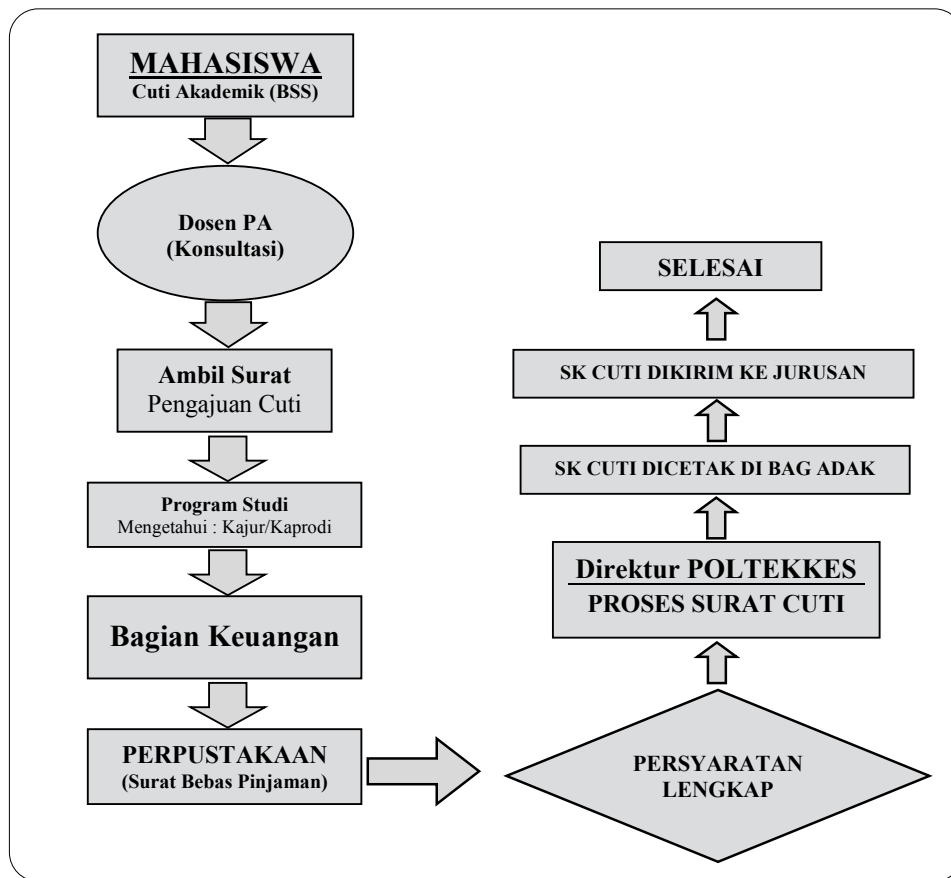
MAHASISWA
Cuti Akademik (BSS)

Dosen PA
(Konsultasi)

Ambil Surat
Pengajuan Cuti

Program Studi
Mengetahui : Kajur/Kaprodi

Bagian Keuangan

PERPUSTAKAAN
(Surat Bebas Pinjaman)

PERSYARATAN LENGKAP

Direktur POLTEKKES
PROSES SURAT CUTI

SK CUTI DICETAK DI BAG ADAK

SK CUTI DIKIRIM KE JURUSAN

SELESAI